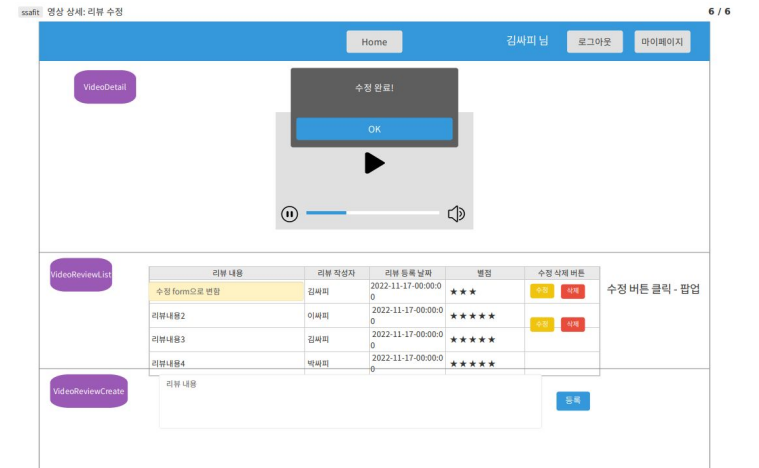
ssafit 영상 상세: 리뷰 수정

6 / 6

Home

김싸피 님

로그아웃

마이페이지

VideoDetail

수정 완료!

OK

VideoReviewList

| 리뷰 내용 | 리뷰 작성자 | 리뷰 등록 날짜 | 별점 | 수정 삭제 버튼 |
|---|---|---|---|---|
| 수정 form으로 변함 | 김싸피 | 2022-11-17-00:00:00 | ★★★ | 수정 삭제 |
| 리뷰내용2 | 이싸피 | 2022-11-17-00:00:00 | ★★★★★ | 수정 삭제 |
| 리뷰내용3 | 김싸피 | 2022-11-17-00:00:00 | ★★★★★ | |
| 리뷰내용4 | 박싸피 | 2022-11-17-00:00:00 | ★★★★★ | |

수정 버튼 클릭 - 팝업

VideoReviewCreate

리뷰 내용

등록